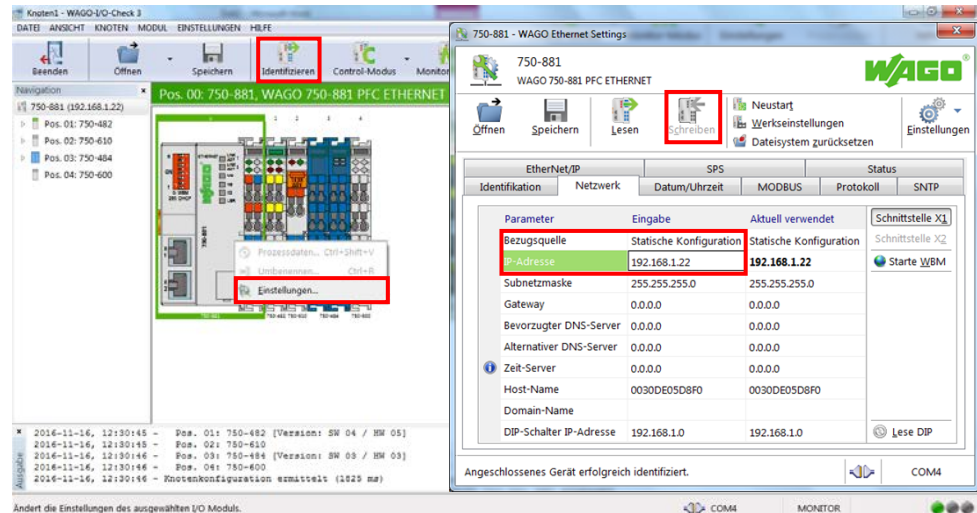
Knoten1 - WAGO-I/O-Check 3

DATEI ANSICHT KNOTEN MODUL EINSTELLUNGEN HILFE

Beenden | Öffnen | Speichern | Identifizieren | Control-Modus | Monitor

Navigation

750-881 (192.168.1.22)
Pos. 01: 750-482
Pos. 02: 750-610
Pos. 03: 750-484
Pos. 04: 750-600

Pos. 00: 750-881, WAGO 750-881 PFC ETHERNET

Prozessdaten... Ctrl+Shift+V
Umbenennen... Ctrl+R
Einstellungen...

2016-11-16, 12:30:45 - Pos. 01: 750-482 [Version: SW 04 / HW 05]
2016-11-16, 12:30:45 - Pos. 02: 750-610
2016-11-16, 12:30:46 - Pos. 03: 750-484 [Version: SW 03 / HW 03]
2016-11-16, 12:30:46 - Pos. 04: 750-600
2016-11-16, 12:30:46 - Knotenkonfiguration ermittelt (1625 ms)

Ausgabe

Ändert die Einstellungen des ausgewählten I/O Moduls.

COM4 MONITOR

750-881 - WAGO Ethernet Settings

750-881
WAGO 750-881 PFC ETHERNET

WAGO

Öffnen | Speichern | Lesen | Schreiben | Neustart | Werkseinstellungen | Dateisystem zurücksetzen | Einstellungen

EtherNet/IP | SPS | Status
Identifikation | Netzwerk | Datum/Uhrzeit | MODBUS | Protokoll | SNTP

| Parameter | Eingabe | Aktuell verwendet |
|---|---|---|
| Bezugsquelle | Statische Konfiguration | Statische Konfiguration |
| IP-Adresse | 192.168.1.22 | 192.168.1.22 |
| Subnetzmaske | 255.255.255.0 | 255.255.255.0 |
| Gateway | 0.0.0.0 | 0.0.0.0 |
| Bevorzugter DNS-Server | 0.0.0.0 | 0.0.0.0 |
| Alternativer DNS-Server | 0.0.0.0 | 0.0.0.0 |
| Zeit-Server | 0.0.0.0 | 0.0.0.0 |
| Host-Name | 0030DE05D8F0 | 0030DE05D8F0 |
| Domain-Name | | |
| DIP-Schalter IP-Adresse | 192.168.1.0 | 192.168.1.0 |

Schnittstelle X1
Schnittstelle X2
Starte WBM
Lese DIP

Angeschlossenes Gerät erfolgreich identifiziert.

COM4